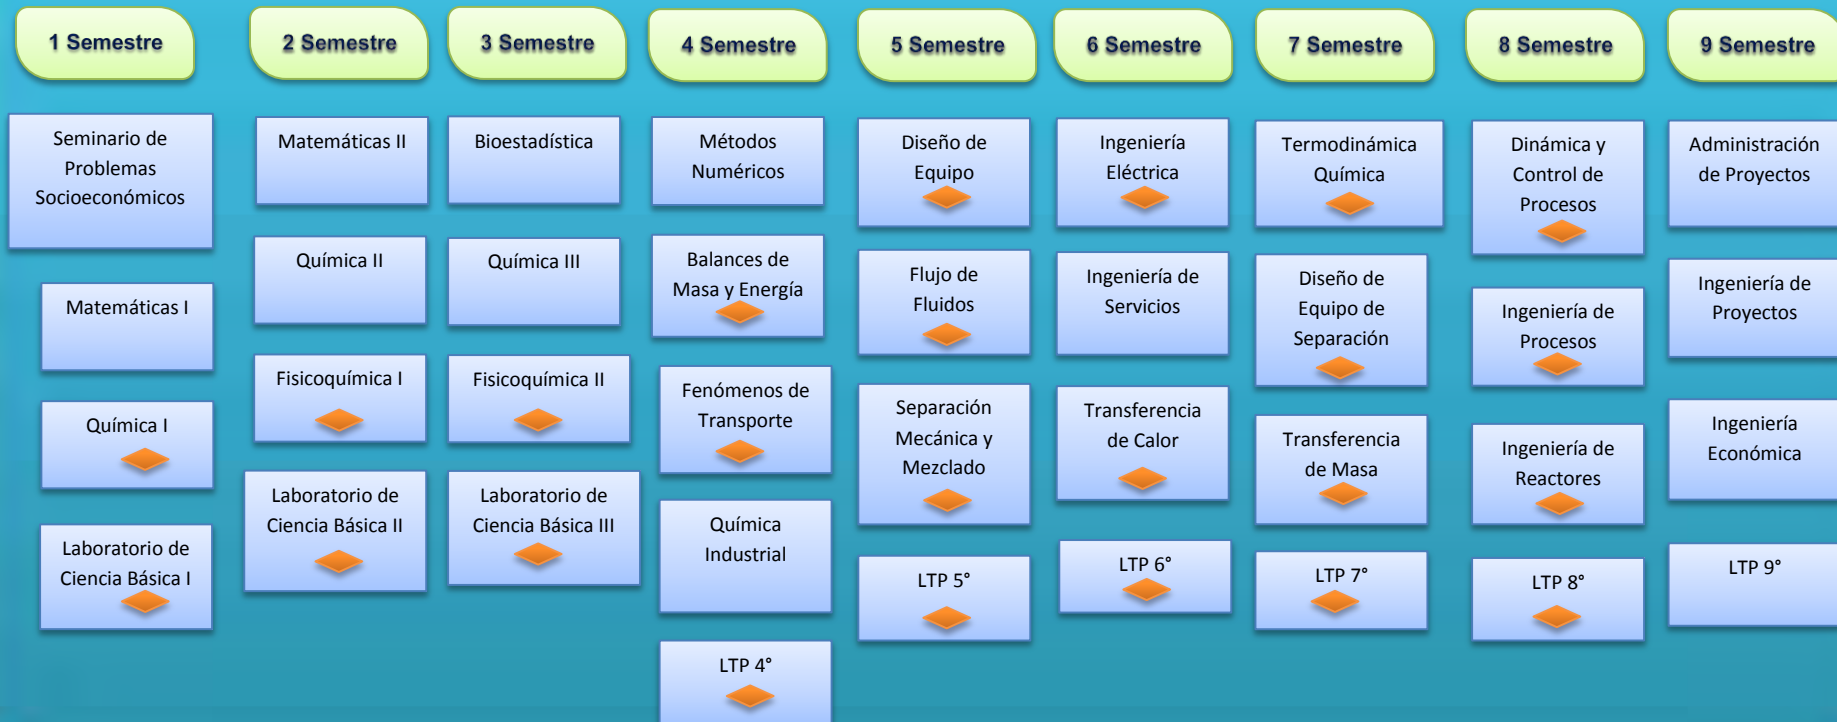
1 Semestre

Seminario de Problemas Socioeconómicos

Matemáticas I

Química I

Laboratorio de Ciencia Básica I

2 Semestre

Matemáticas II

Química II

Fisicoquímica I

Laboratorio de Ciencia Básica II

3 Semestre

Bioestadística

Química III

Fisicoquímica II

Laboratorio de Ciencia Básica III

4 Semestre

Métodos Numéricos

Balances de Masa y Energía

Fenómenos de Transporte

Química Industrial

LTP 4°

5 Semestre

Diseño de Equipo

Flujo de Fluidos

Separación Mecánica y Mezclado

LTP 5°

6 Semestre

Ingeniería Eléctrica

Ingeniería de Servicios

Transferencia de Calor

LTP 6°

7 Semestre

Termodinámica Química

Diseño de Equipo de Separación

Transferencia de Masa

LTP 7°

8 Semestre

Dinámica y Control de Procesos

Ingeniería de Procesos

Ingeniería de Reactores

LTP 8°

9 Semestre

Administración de Proyectos

Ingeniería de Proyectos

Ingeniería Económica

LTP 9°